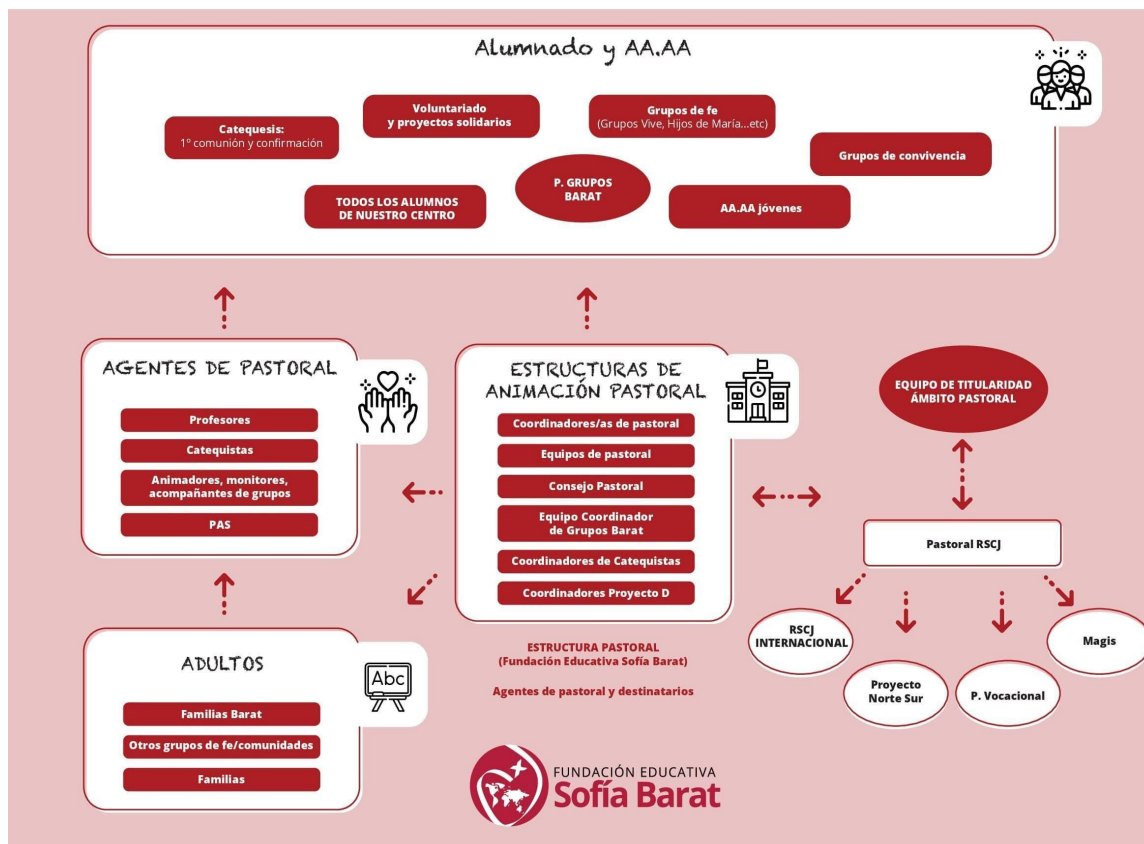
Alumnado y AA.AA

Catequesis:
1º comunión y confirmación

Voluntariado
y proyectos solidarios

Grupos de fe
(Grupos Vive, Hijos de María...etc)

Grupos de convivencia

TODOS LOS ALUMNOS
DE NUESTRO CENTRO

P. GRUPOS
BARAT

AA.AA jóvenes

AGENTES DE PASTORAL

Profesores

Catequistas

Animadores, monitores, acompañantes de grupos

PAS

ESTRUCTURAS DE ANIMACIÓN PASTORAL

Coordinadores/as de pastoral

Equipos de pastoral

Consejo Pastoral

Equipo Coordinador de Grupos Barat

Coordinadores de Catequistas

Coordinadores Proyecto D

EQUIPO DE TITULARIDAD
ÁMBITO PASTORAL

Pastoral RSCJ

RSCJ
INTERNACIONAL

Proyecto
Norte Sur

P. Vocacional

Magis

ADULTOS

Abc

Familias Barat

Otros grupos de fe/comunidades

Familias

ESTRUCTURA PASTORAL
(Fundación Educativa Sofía Barat)

Agentes de pastoral y destinatarios

FUNDACIÓN EDUCATIVA
Sofía Barat